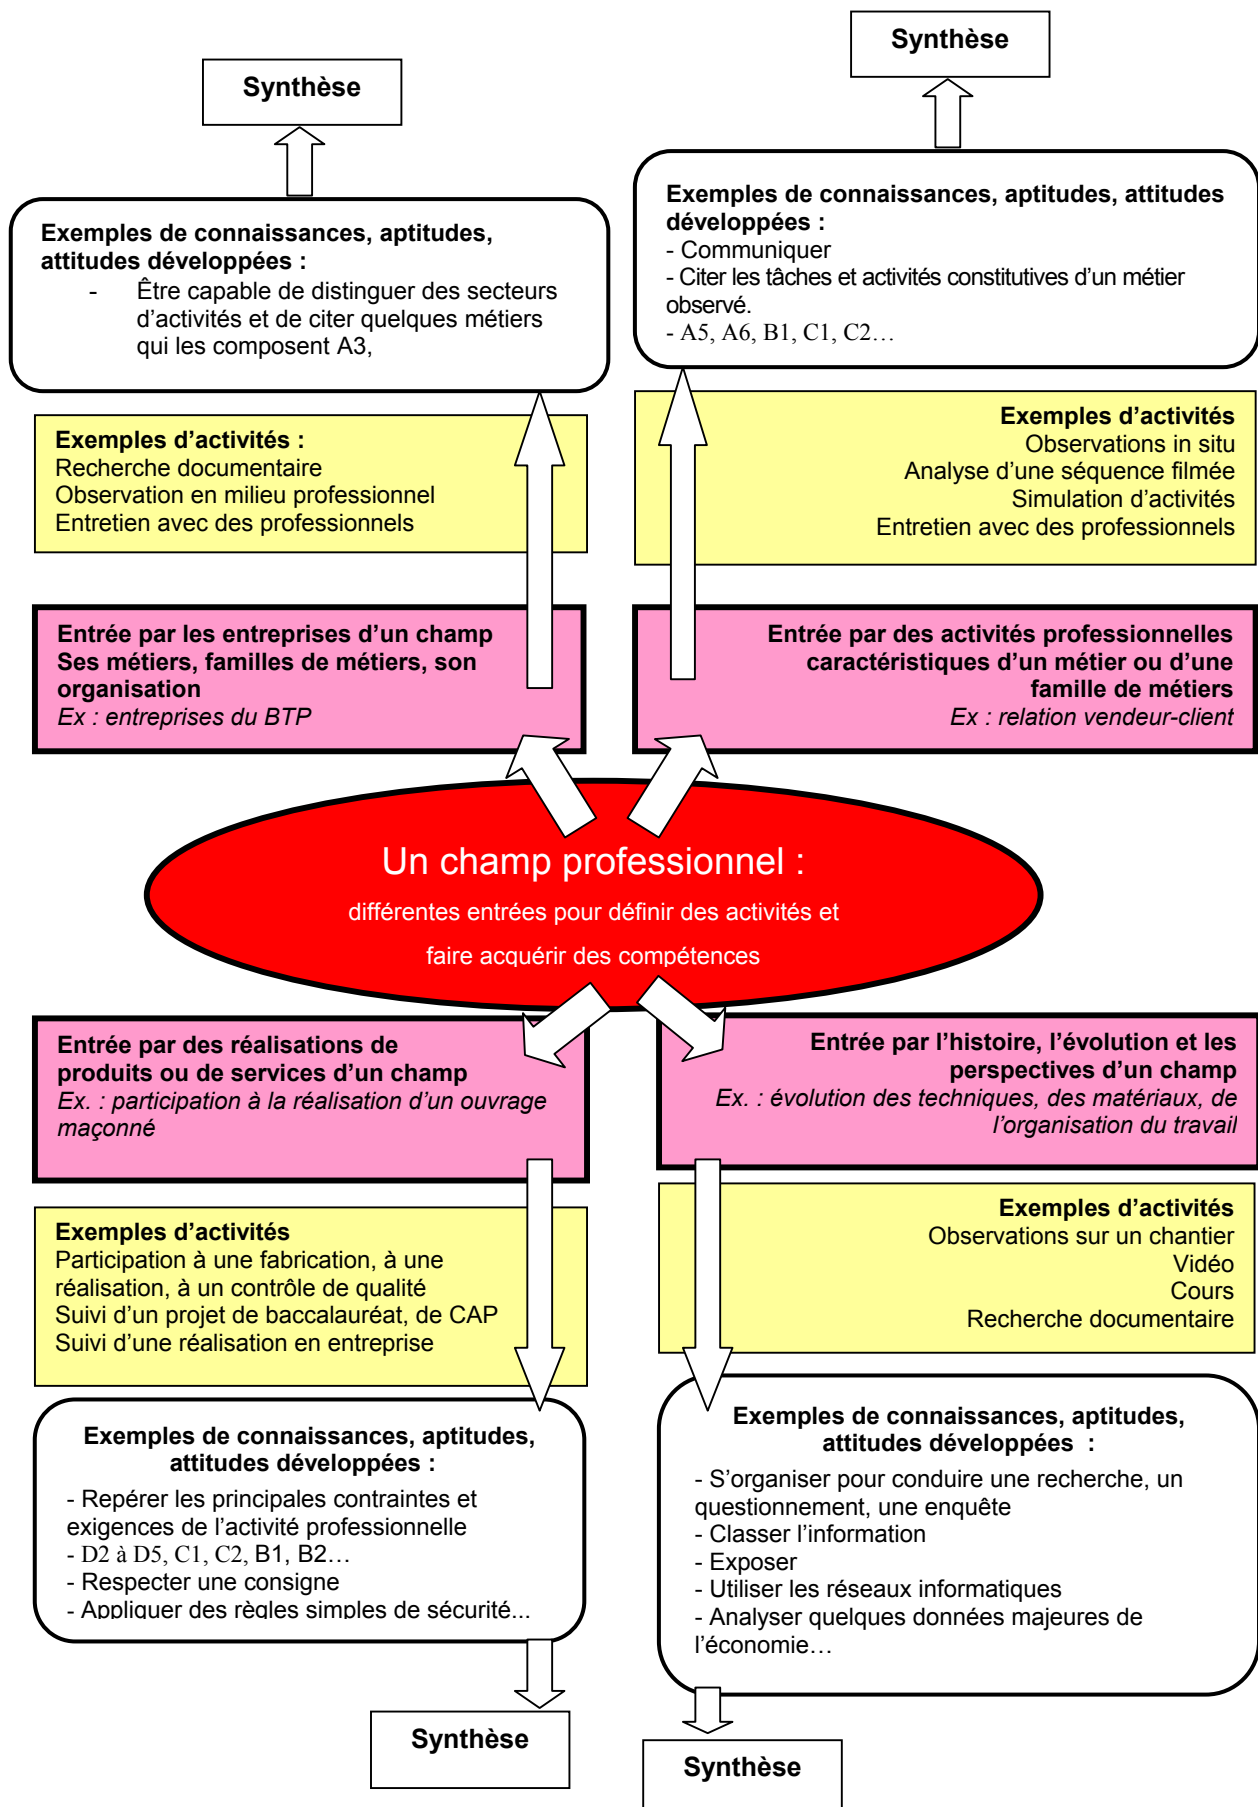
Synthèse

Exemples de connaissances, aptitudes, attitudes développées :
- Être capable de distinguer des secteurs d'activités et de citer quelques métiers qui les composent A3,

Exemples d'activités :
Recherche documentaire
Observation en milieu professionnel
Entretien avec des professionnels

Entrée par les entreprises d'un champ
Ses métiers, familles de métiers, son organisation
Ex : entreprises du BTP

Synthèse

Exemples de connaissances, aptitudes, attitudes développées :
- Communiquer
- Citer les tâches et activités constitutives d'un métier observé.
- A5, A6, B1, C1, C2…

Exemples d'activités
Observations in situ
Analyse d'une séquence filmée
Simulation d'activités
Entretien avec des professionnels

Entrée par des activités professionnelles caractéristiques d'un métier ou d'une famille de métiers
Ex : relation vendeur-client

Un champ professionnel :
différentes entrées pour définir des activités et faire acquérir des compétences

Entrée par des réalisations de produits ou de services d'un champ
Ex. : participation à la réalisation d'un ouvrage maçonné

Exemples d'activités
Participation à une fabrication, à une réalisation, à un contrôle de qualité
Suivi d'un projet de baccalauréat, de CAP
Suivi d'une réalisation en entreprise

Exemples de connaissances, aptitudes, attitudes développées :
- Repérer les principales contraintes et exigences de l'activité professionnelle
- D2 à D5, C1, C2, B1, B2…
- Respecter une consigne
- Appliquer des règles simples de sécurité...

Synthèse

Entrée par l'histoire, l'évolution et les perspectives d'un champ
Ex. : évolution des techniques, des matériaux, de l'organisation du travail

Exemples d'activités
Observations sur un chantier
Vidéo
Cours
Recherche documentaire

Exemples de connaissances, aptitudes, attitudes développées :
- S'organiser pour conduire une recherche, un questionnement, une enquête
- Classer l'information
- Exposer
- Utiliser les réseaux informatiques
- Analyser quelques données majeures de l'économie…

Synthèse